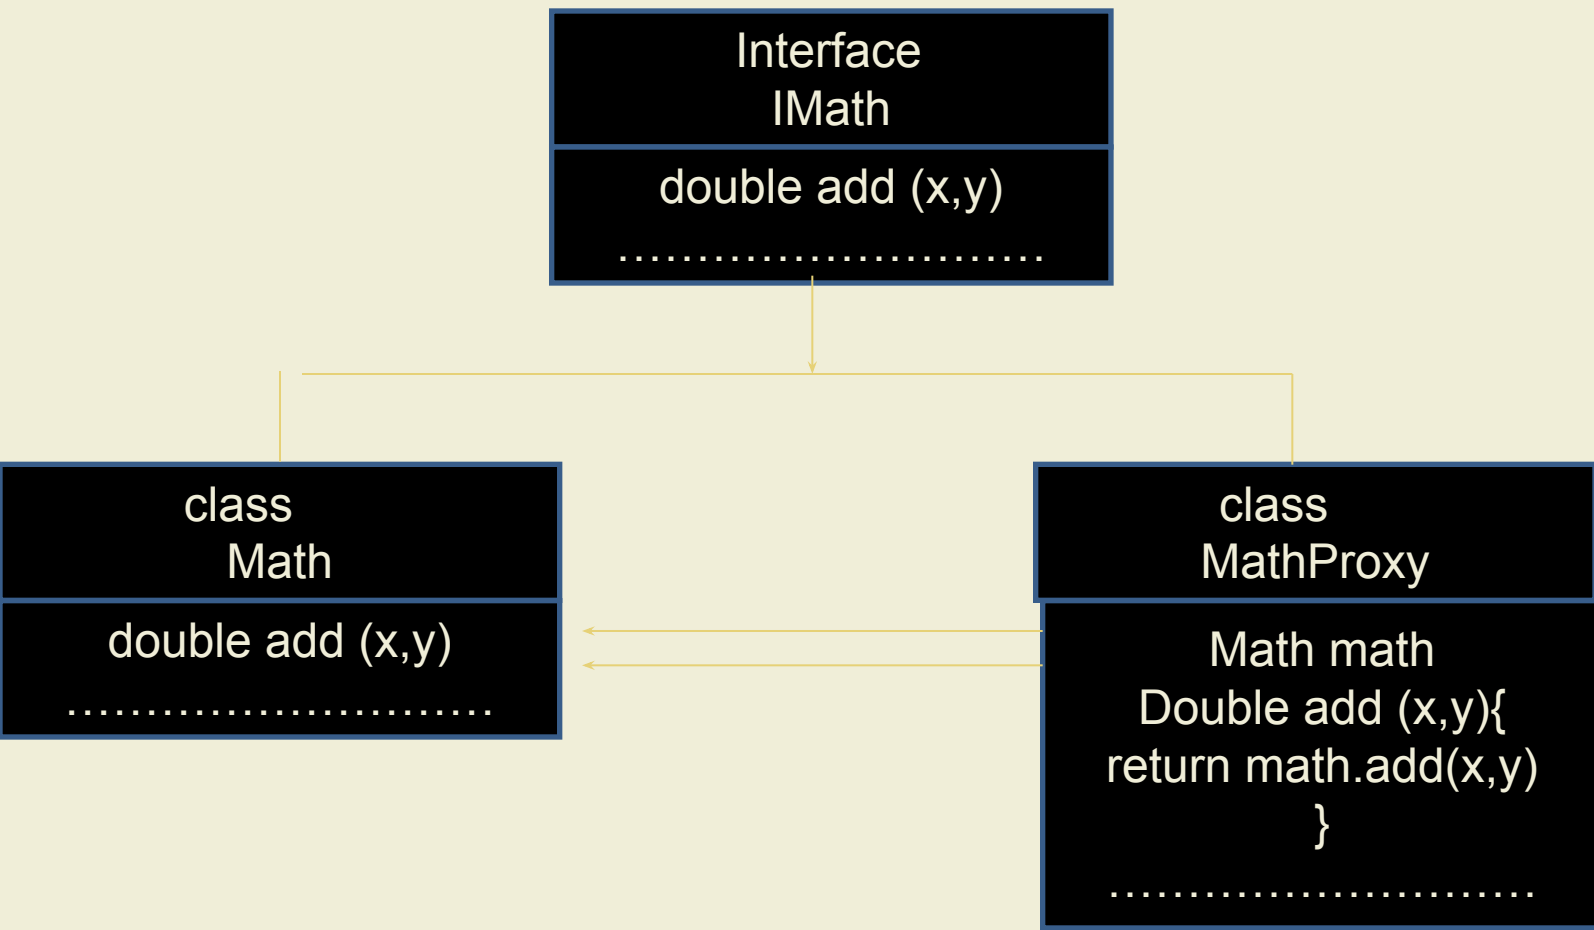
Interface
IMath

double add (x,y)
...........................

class
Math

double add (x,y)
...........................

class
MathProxy

Math math
Double add (x,y){
return math.add(x,y)
}
...........................